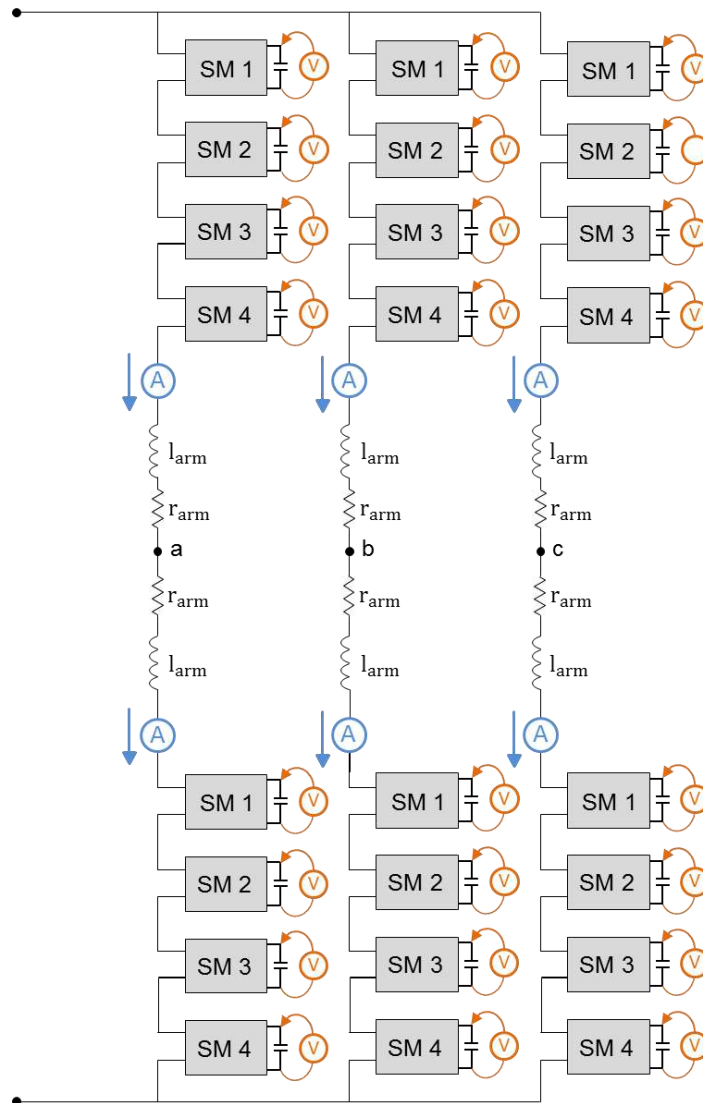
SM 1 V SM 1 V SM 1 V
SM 2 V SM 2 V SM 2
SM 3 V SM 3 V SM 3 V
SM 4 V SM 4 V SM 4 V

A A A

$l_{arm}$ $l_{arm}$ $l_{arm}$
$r_{arm}$ $r_{arm}$ $r_{arm}$
a b c
$r_{arm}$ $r_{arm}$ $r_{arm}$
$l_{arm}$ $l_{arm}$ $l_{arm}$

A A A

SM 1 V SM 1 V SM 1 V
SM 2 V SM 2 V SM 2 V
SM 3 V SM 3 V SM 3 V
SM 4 V SM 4 V SM 4 V